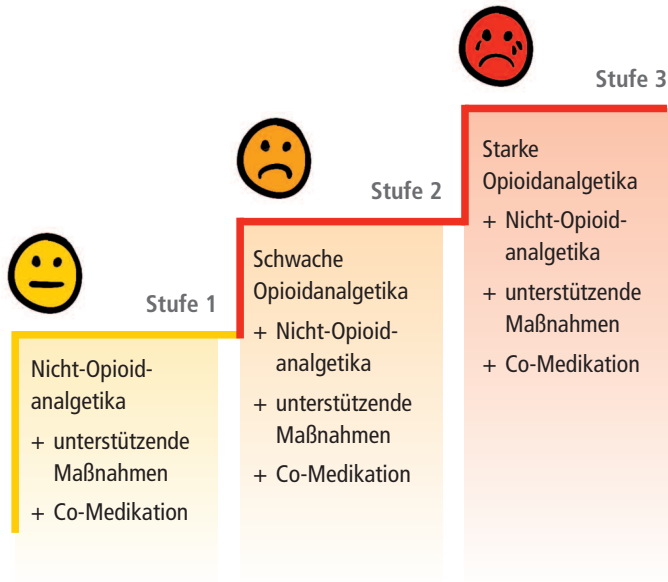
Stufe 1

Nicht-Opioidanalgetika

+ unterstützende Maßnahmen

+ Co-Medikation

Stufe 2

Schwache Opioidanalgetika

+ Nicht-Opioidanalgetika

+ unterstützende Maßnahmen

+ Co-Medikation

Stufe 3

Starke Opioidanalgetika

+ Nicht-Opioidanalgetika

+ unterstützende Maßnahmen

+ Co-Medikation